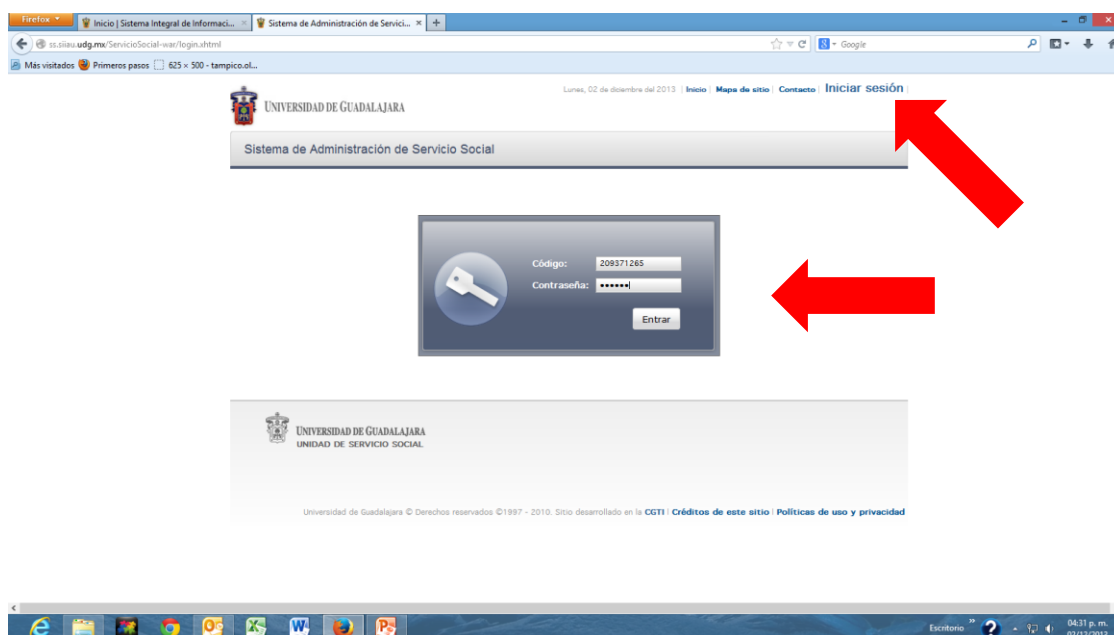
Firefox

Inicio | Sistema Integral de Informaci...

Sistema de Administración de Servici...

ss.siiau.udg.mx/ServicioSocial-war/login.xhtml

Google

Más visitados   Primeros pasos   625 × 500 - tampico.ol...

UNIVERSIDAD DE GUADALAJARA

Lunes, 02 de diciembre del 2013 | Inicio | Mapa de sitio | Contacto | Iniciar sesión |

Sistema de Administración de Servicio Social

Código: 209371265

Contraseña: ••••••

Entrar

UNIVERSIDAD DE GUADALAJARA
UNIDAD DE SERVICIO SOCIAL

Universidad de Guadalajara © Derechos reservados ©1997 - 2010. Sitio desarrollado en la CGTI | Créditos de este sitio | Políticas de uso y privacidad

Escritorio

04:31 p. m.
02/12/2013